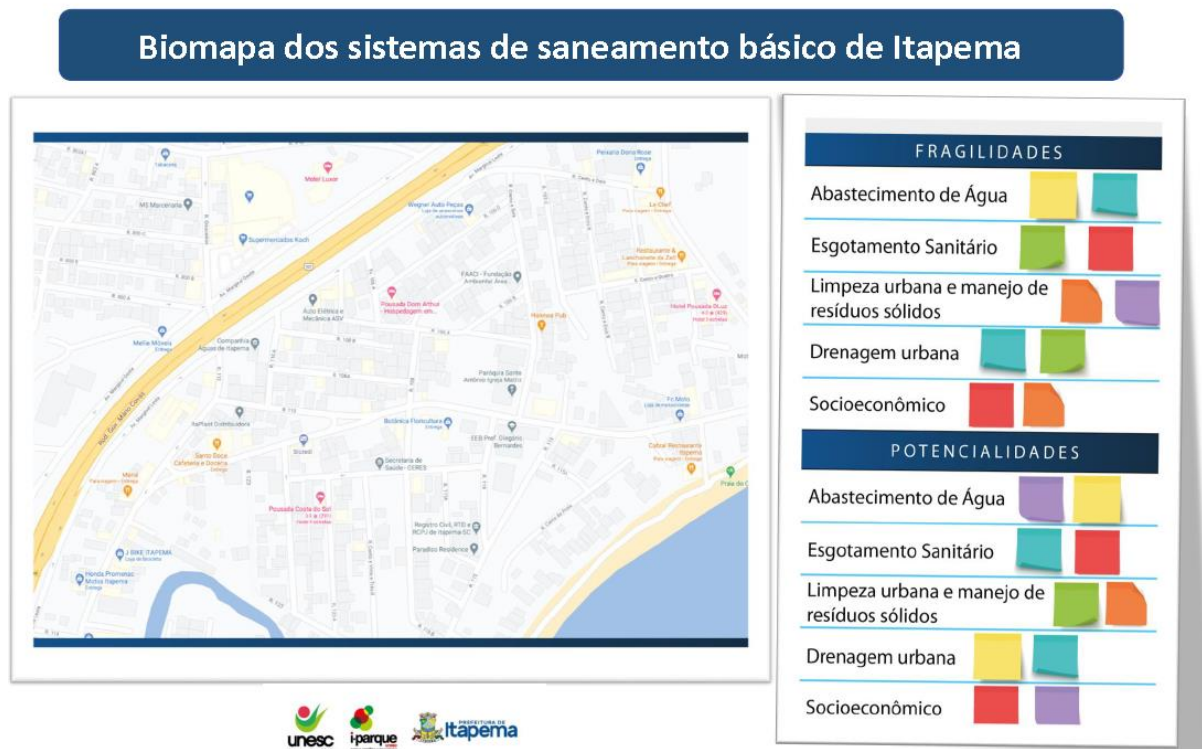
Biomapa dos sistemas de saneamento básico de Itapema

Motel Luxor
ME Marcenaria
Supermercados Koch
Wagner Auto Peças
Le Chef
Restaurante & Lanchonete do Zeh
FAACI - Fundação Ambiental Área
Pousada Dom Arthur - Hospedagem em...
Auto Elétrica e Mecânica ADV
Holmes Pub
Hotel Pousada Bluz
Companhia Águas de Itapema
Mellie Móveis
Paróquia Santo Antônio Igreja Matriz
Fc Moto
Botânica Floricultura
EEB Prof. Olegário Bernardes
Cabral Restaurante Itapema
Sicredi
Secretaria de Saúde - CERES
Pousada Costa do Sol
Registro Civil, RTD e RCPJ de Itapema SC
Paradiso Residence
J BIKE ITAPEMA
Honda Promotac Motos Itapema
Rod. Gov. Mário Covas

FRAGILIDADES
Abastecimento de Água
Esgotamento Sanitário
Limpeza urbana e manejo de resíduos sólidos
Drenagem urbana
Socioeconômico

POTENCIALIDADES
Abastecimento de Água
Esgotamento Sanitário
Limpeza urbana e manejo de resíduos sólidos
Drenagem urbana
Socioeconômico

unesc
i-parque
PREFEITURA DE Itapema